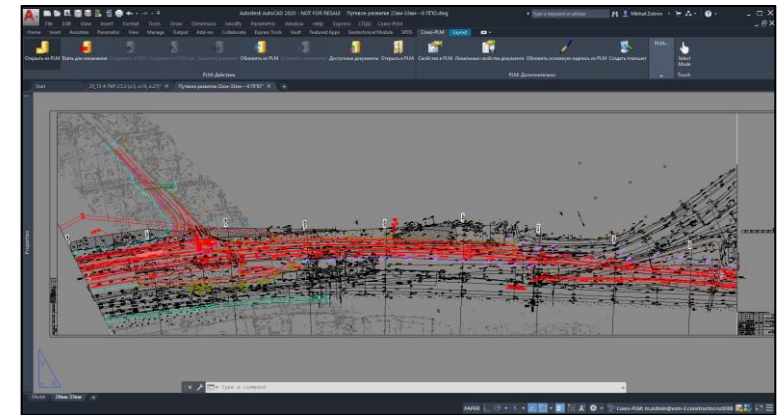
Autodesk AutoCAD 2020 - NOT FOR RESALE Путевое развитие 22км-33км—6 ППО.dwg

Type a keyword or phrase

Mikhail.Zubrov

File Edit View Insert Format Tools Draw Dimension Modify Parametric Window Help Express СПДС Coreo-PLM

Home Insert Annotate Parametric View Manage Output Add-ins Collaborate Express Tools Vault Featured Apps Geotechnical Module SPDS Coreo-PLM Layout

Открыть из PLM Взять для изменения Обновить из PLM Доступные документы Открыть в PLM Свойства в PLM Локальные свойства документа Обновить основную надпись из PLM Создать планшет

PLM: Действия

PLM: Дополнительно

Select Mode

Touch

Start

21_15-4-ТКР.2.5.2 (л.1, л.70, л.21)*

Путевое развитие 22км-33км—6 ППО*

Свойства

Type a command

Model 28км-33км

PAPER

Coreo-PLM: m.zubrov@vm-2.constructor.ru:8080